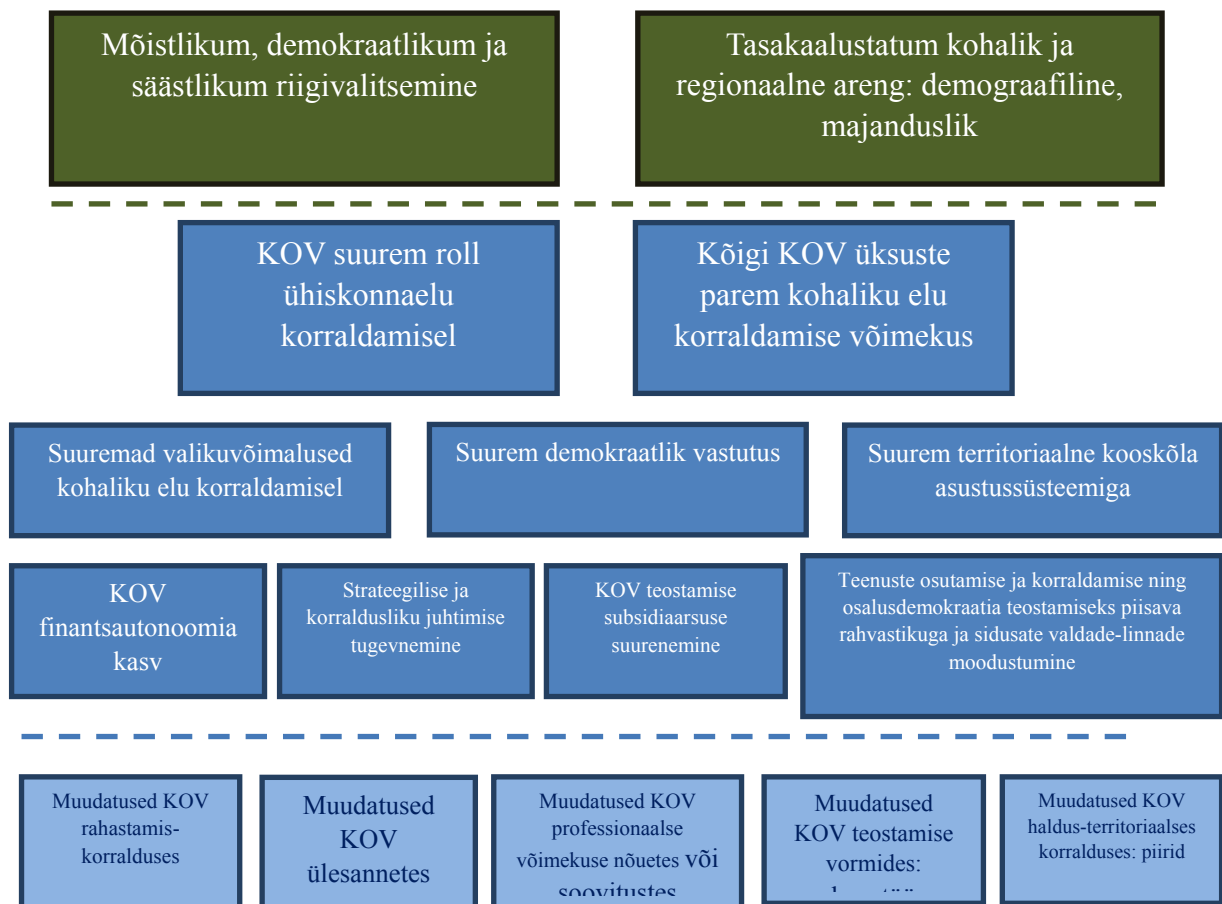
Mõistlikum, demokraatlikum ja säästlikum riigivalitsemine

Tasakaalustatum kohalik ja regionaalne areng: demograafiline, majanduslik

KOV suurem roll ühiskonnaelu korraldamisel

Kõigi KOV üksuste parem kohaliku elu korraldamise võimekus

Suuremad valikuvõimalused kohaliku elu korraldamisel

Suurem demokraatlik vastutus

Suurem territoriaalne kooskõla asustussüsteemiga

KOV finantsautonoomia kasv

Strateegilise ja korraldusliku juhtimise tugevnemine

KOV teostamise subsidiaarsuse suurenemine

Teenuste osutamise ja korraldamise ning osalusdemokraatia teostamiseks piisava rahvastikuga ja sidusate valdade-linnade moodustumine

Muudatused KOV rahastamis-korralduses

Muudatused KOV ülesannetes

Muudatused KOV professionaalse võimekuse nõuetes või soovitustes

Muudatused KOV teostamise vormides: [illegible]

Muudatused KOV haldus-territoriaalses korralduses: piirid